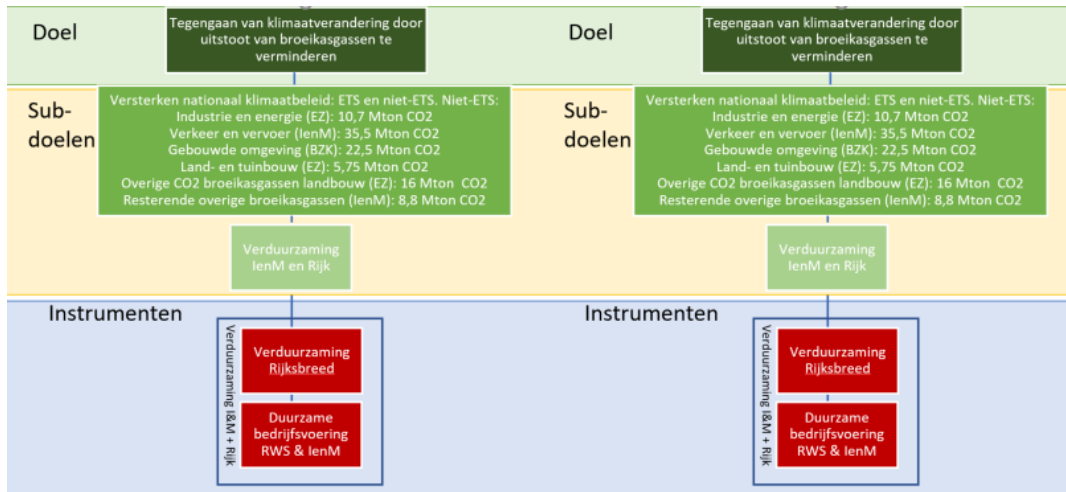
Doel

Tegengaan van klimaatverandering door uitstoot van broeikasgassen te verminderen

Sub-doelen

Versterken nationaal klimaatbeleid: ETS en niet-ETS. Niet-ETS:
Industrie en energie (EZ): 10,7 Mton CO2
Verkeer en vervoer (IenM): 35,5 Mton CO2
Gebouwde omgeving (BZK): 22,5 Mton CO2
Land- en tuinbouw (EZ): 5,75 Mton CO2
Overige CO2 broeikasgassen landbouw (EZ): 16 Mton CO2
Resterende overige broeikasgassen (IenM): 8,8 Mton CO2

Verduurzaming IenM en Rijk

Instrumenten

Verduurzaming I&M + Rijk

Verduurzaming Rijksbreed

Duurzame bedrijfsvoering RWS & IenM

Doel

Tegengaan van klimaatverandering door uitstoot van broeikasgassen te verminderen

Sub-doelen

Versterken nationaal klimaatbeleid: ETS en niet-ETS. Niet-ETS:
Industrie en energie (EZ): 10,7 Mton CO2
Verkeer en vervoer (IenM): 35,5 Mton CO2
Gebouwde omgeving (BZK): 22,5 Mton CO2
Land- en tuinbouw (EZ): 5,75 Mton CO2
Overige CO2 broeikasgassen landbouw (EZ): 16 Mton CO2
Resterende overige broeikasgassen (IenM): 8,8 Mton CO2

Verduurzaming IenM en Rijk

Instrumenten

Verduurzaming I&M + Rijk

Verduurzaming Rijksbreed

Duurzame bedrijfsvoering RWS & IenM